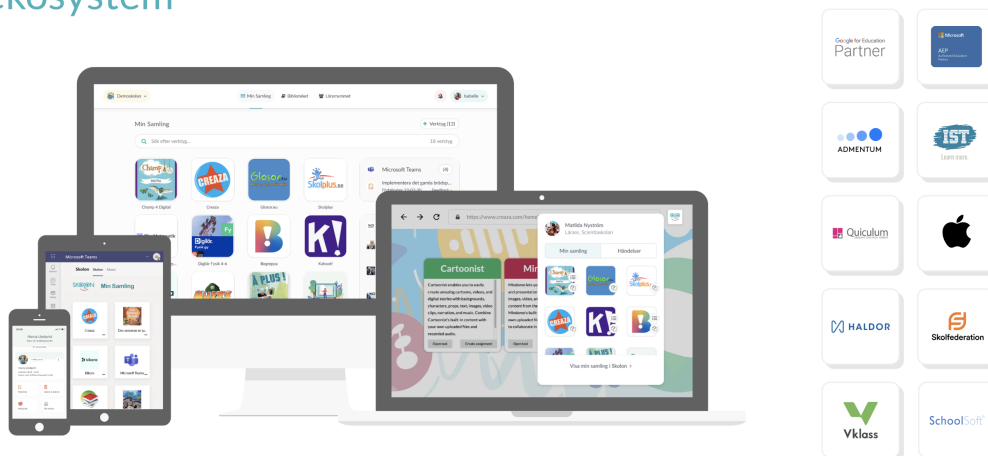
kosystem

Demoskolan

Min Samling

Biblioteket

Lärarrummet

Isabelle

Min Samling

Verktyg (13)

Sök efter verktyg...

18 verktyg

Champ 4 Digital

Creaza

Glosor.eu

Skolplus

Microsoft Teams

Implementera det gamla bidrag...

Digilär Fysik 4-6

Begreppa

Kahoot!

Microsoft Teams

Skolon

Min Samling

Creaza

Microsoft Teams

https://www.creaza.com/home

Matilda Nyström

Lärare, Sciencedskolan

Min samling

Händelser

Cartoonist

Visa min samling i Skolon

Google for Education Partner

Microsoft AEP

ADMENTUM

IST

Learn more.

Quiculum

HALDOR

Skolfederation

Vklass

SchoolSoft